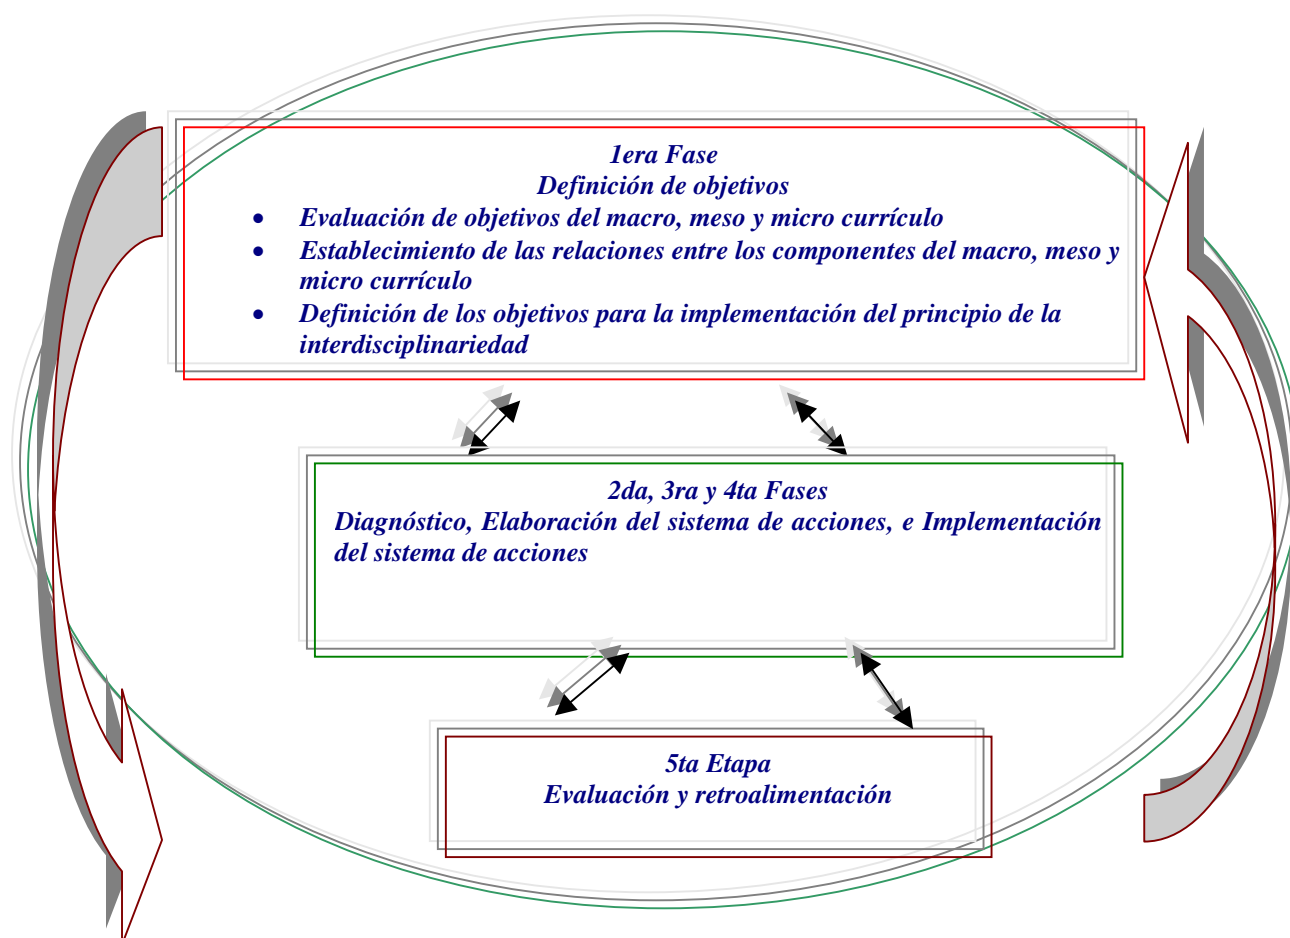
1era Fase
Definición de objetivos

- Evaluación de objetivos del macro, meso y micro currículo
- Establecimiento de las relaciones entre los componentes del macro, meso y micro currículo
- Definición de los objetivos para la implementación del principio de la interdisciplinariedad

2da, 3ra y 4ta Fases
Diagnóstico, Elaboración del sistema de acciones, e Implementación del sistema de acciones

5ta Etapa
Evaluación y retroalimentación